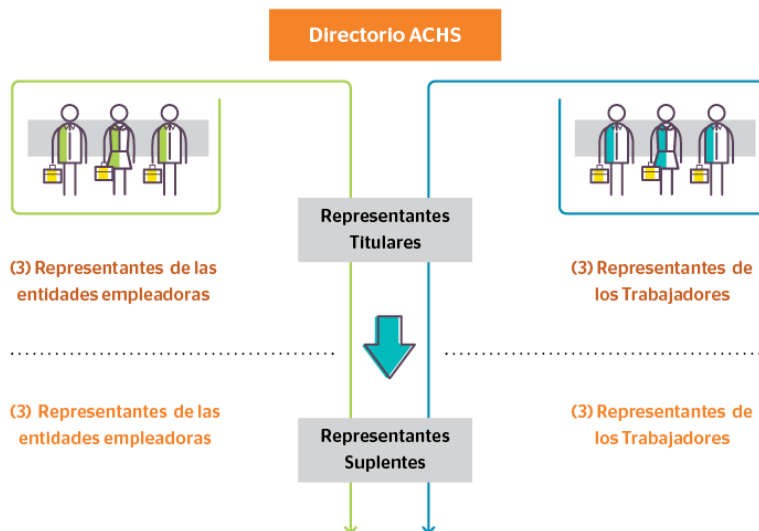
Directorio ACHS

Representantes Titulares

(3) Representantes de las entidades empleadoras

(3) Representantes de los Trabajadores

(3) Representantes de las entidades empleadoras

Representantes Suplentes

(3) Representantes de los Trabajadores